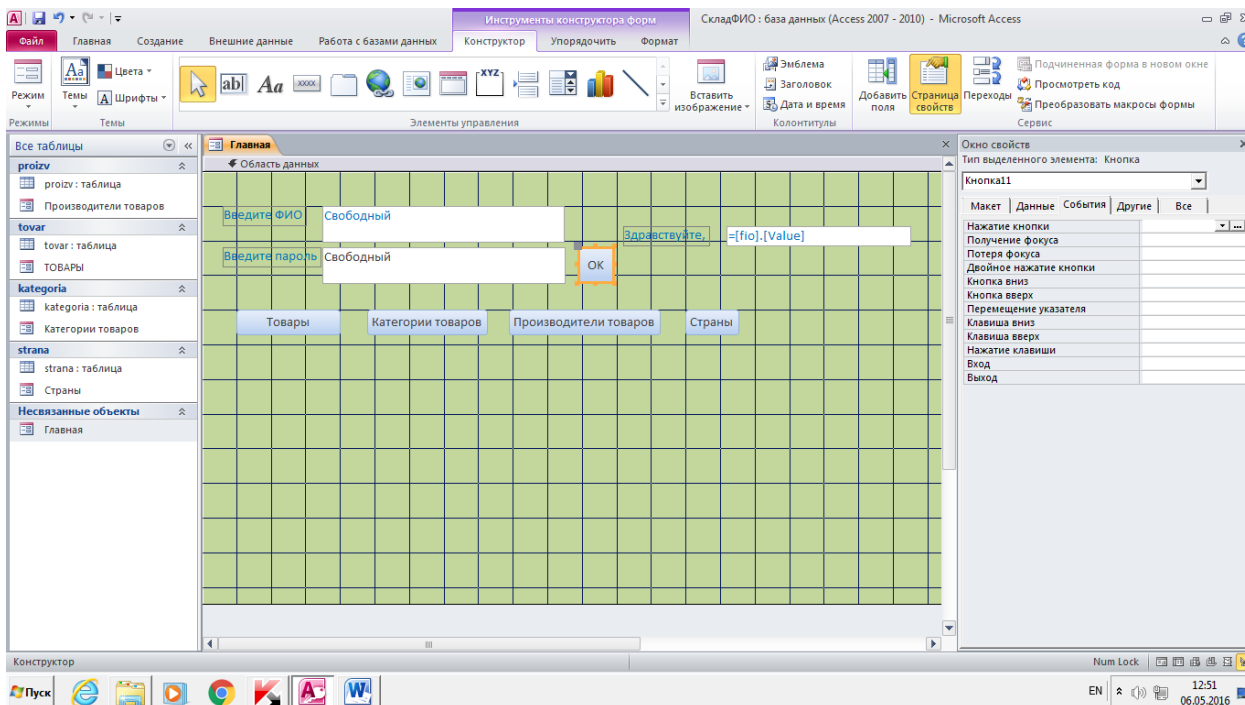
Инструменты конструктора форм
СкладФИО : база данных (Access 2007 - 2010) - Microsoft Access

Файл | Главная | Создание | Внешние данные | Работа с базами данных | Конструктор | Упорядочить | Формат

Режим | Темы | Цвета | Шрифты
Режимы | Темы
Элементы управления
Вставить изображение
Эмблема | Заголовок | Дата и время
Колонтитулы
Добавить поля | Страница свойств | Переходы
Подчиненная форма в новом окне | Просмотреть код | Преобразовать макросы формы
Сервис

Все таблицы
proizv
proizv : таблица
Производители товаров
tovar
tovar : таблица
ТОВАРЫ
kategoria
kategoria : таблица
Категории товаров
strana
strana : таблица
Страны
Несвязанные объекты
Главная

Главная
Область данных
Введите ФИО | Свободный
Введите пароль | Свободный
Здравствуйте, | =[fio].[Value]
ОК
Товары | Категории товаров | Производители товаров | Страны

Окно свойств
Тип выделенного элемента: Кнопка
Кнопка11
Макет | Данные | События | Другие | Все
Нажатие кнопки
Получение фокуса
Потеря фокуса
Двойное нажатие кнопки
Кнопка вниз
Кнопка вверх
Перемещение указателя
Клавиша вниз
Клавиша вверх
Нажатие клавиши
Вход
Выход

Конструктор
Num Lock
Пуск
EN
12:51
06.05.2016